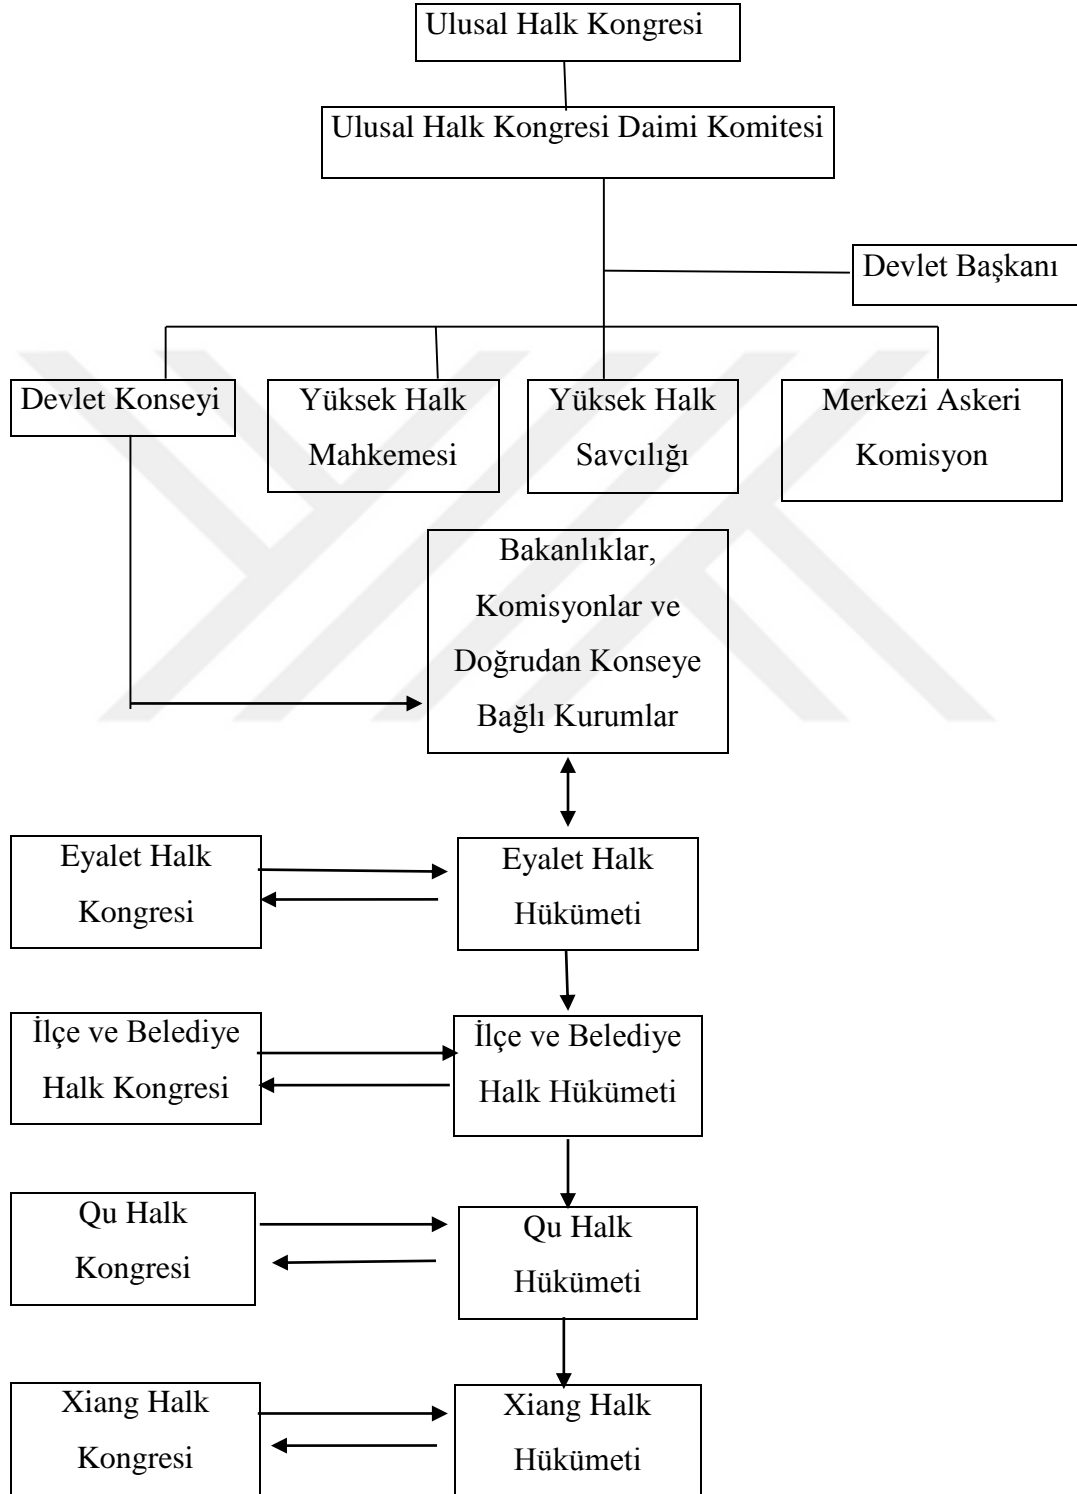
Ulusal Halk Kongresi

Ulusal Halk Kongresi Daimi Komitesi

Devlet Başkanı

Devlet Konseyi

Yüksek Halk Mahkemesi

Yüksek Halk Savcılığı

Merkezi Askeri Komisyon

Bakanlıklar, Komisyonlar ve Doğrudan Konseye Bağlı Kurumlar

Eyalet Halk Kongresi

Eyalet Halk Hükümeti

İlçe ve Belediye Halk Kongresi

İlçe ve Belediye Halk Hükümeti

Qu Halk Kongresi

Qu Halk Hükümeti

Xiang Halk Kongresi

Xiang Halk Hükümeti